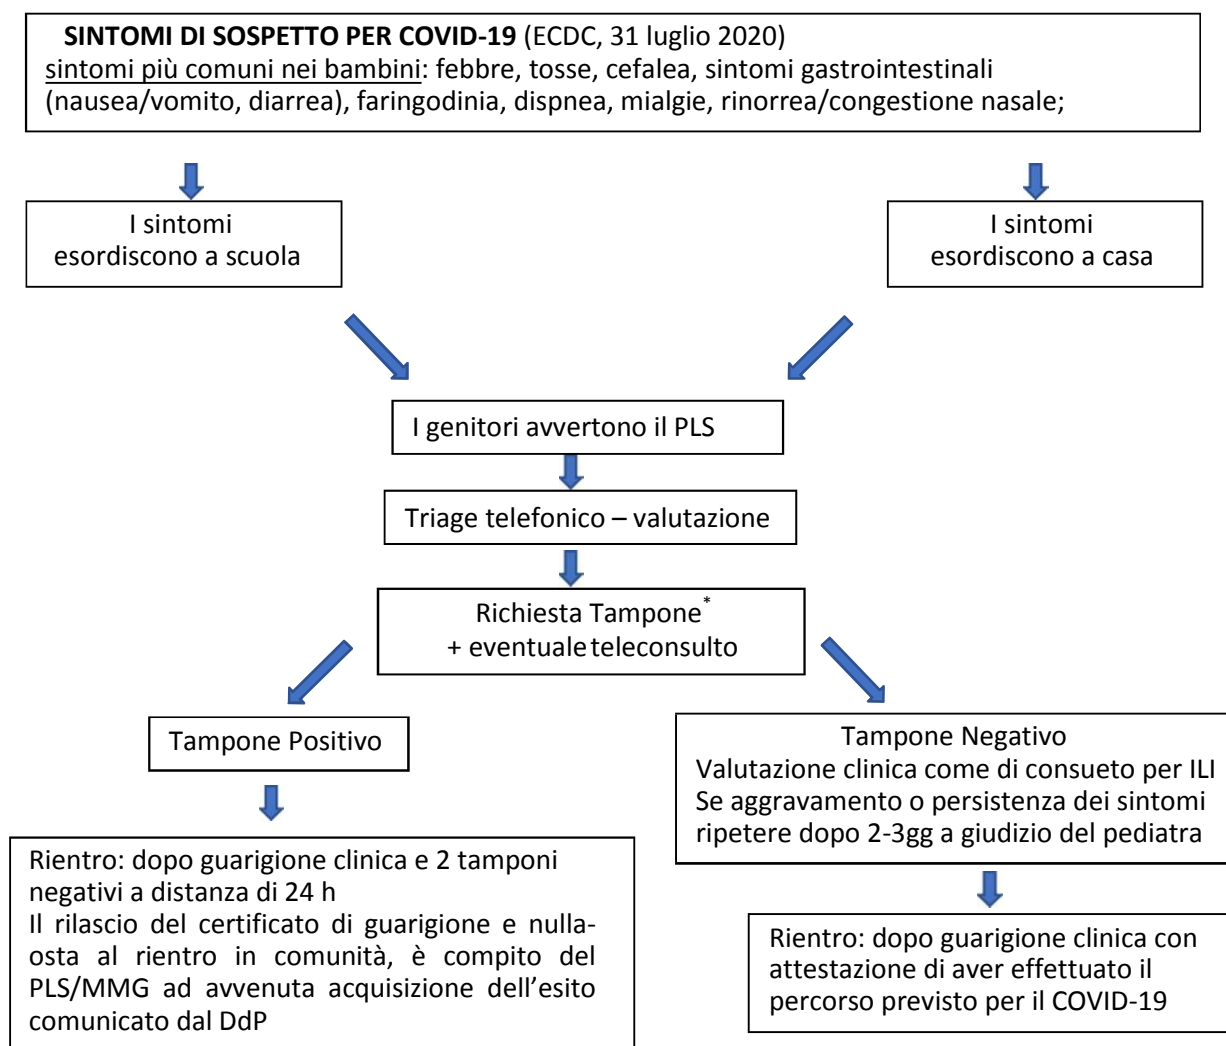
**SINTOMI DI SOSPETTO PER COVID-19** (ECDC, 31 luglio 2020)
sintomi più comuni nei bambini: febbre, tosse, cefalea, sintomi gastrointestinali (nausea/vomito, diarrea), faringodinia, dispnea, mialgie, rinorrea/congestione nasale;

I sintomi esordiscono a scuola

I sintomi esordiscono a casa

I genitori avvertono il PLS

Triage telefonico – valutazione

Richiesta Tampone$^{*}$
+ eventuale teleconsulto

Tampone Positivo

Rientro: dopo guarigione clinica e 2 tamponi negativi a distanza di 24 h
Il rilascio del certificato di guarigione e nulla-osta al rientro in comunità, è compito del PLS/MMG ad avvenuta acquisizione dell'esito comunicato dal DdP

Tampone Negativo
Valutazione clinica come di consueto per ILI
Se aggravamento o persistenza dei sintomi ripetere dopo 2-3gg a giudizio del pediatra

Rientro: dopo guarigione clinica con attestazione di aver effettuato il percorso previsto per il COVID-19